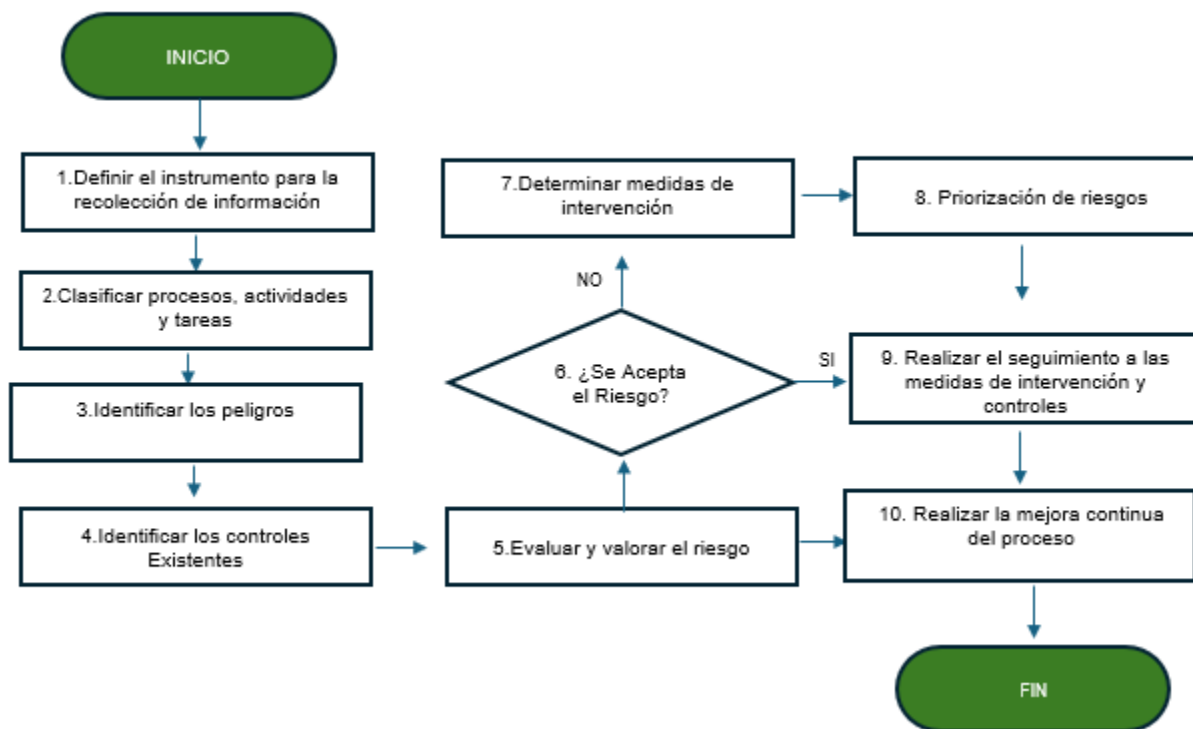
INICIO

1.Definir el instrumento para la recolección de información

2.Clasificar procesos, actividades y tareas

3.Identificar los peligros

4.Identificar los controles Existentes

5.Evaluar y valorar el riesgo

6. ¿Se Acepta el Riesgo?

NO

7.Determinar medidas de intervención

8. Priorización de riesgos

SI

9. Realizar el seguimiento a las medidas de intervención y controles

10. Realizar la mejora continua del proceso

FIN